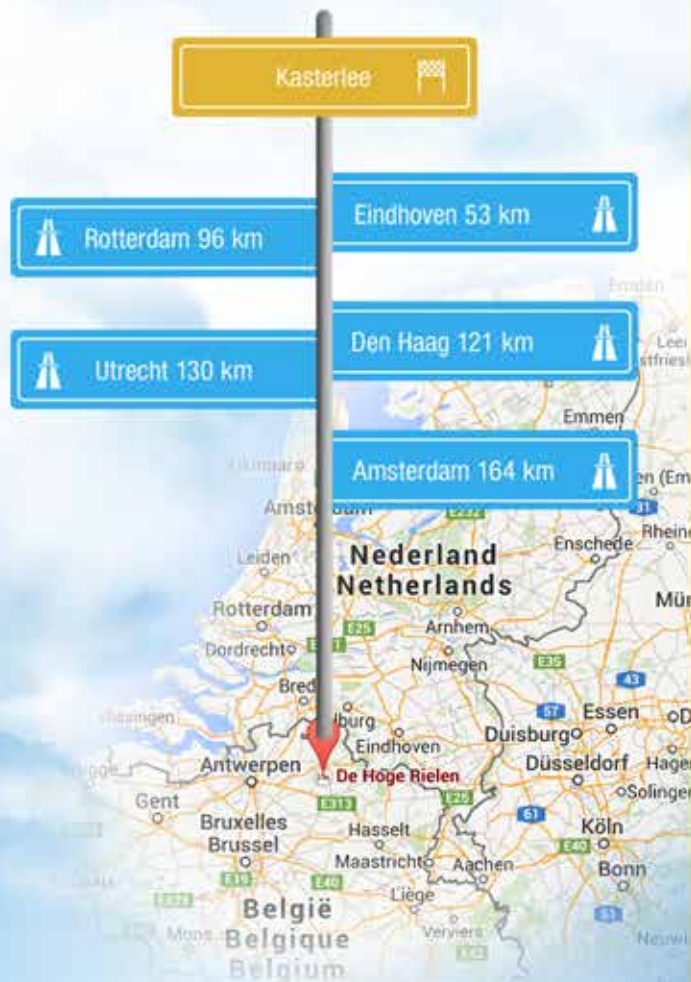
Kasterlee

Eindhoven 53 km

Rotterdam 96 km

Den Haag 121 km

Utrecht 130 km

Amsterdam 164 km

Emden
Emmen
Alkmaar
Amsterdam
Leiden
Nederland
Netherlands
Enschede
Rheine
Münster
Rotterdam
E25
Arnhem
Dordrecht
Nijmegen
E35
Breda
Tilburg
Eindhoven
Essen
Duisburg
Antwerpen
De Hoge Rielen
Düsseldorf
Gent
E313
E25
Solingen
Bruxelles
Brussel
Hasselt
Köln
Maastricht
Aachen
Bonn
Liège
België
Belgique
Belgium
Mons
Verviers